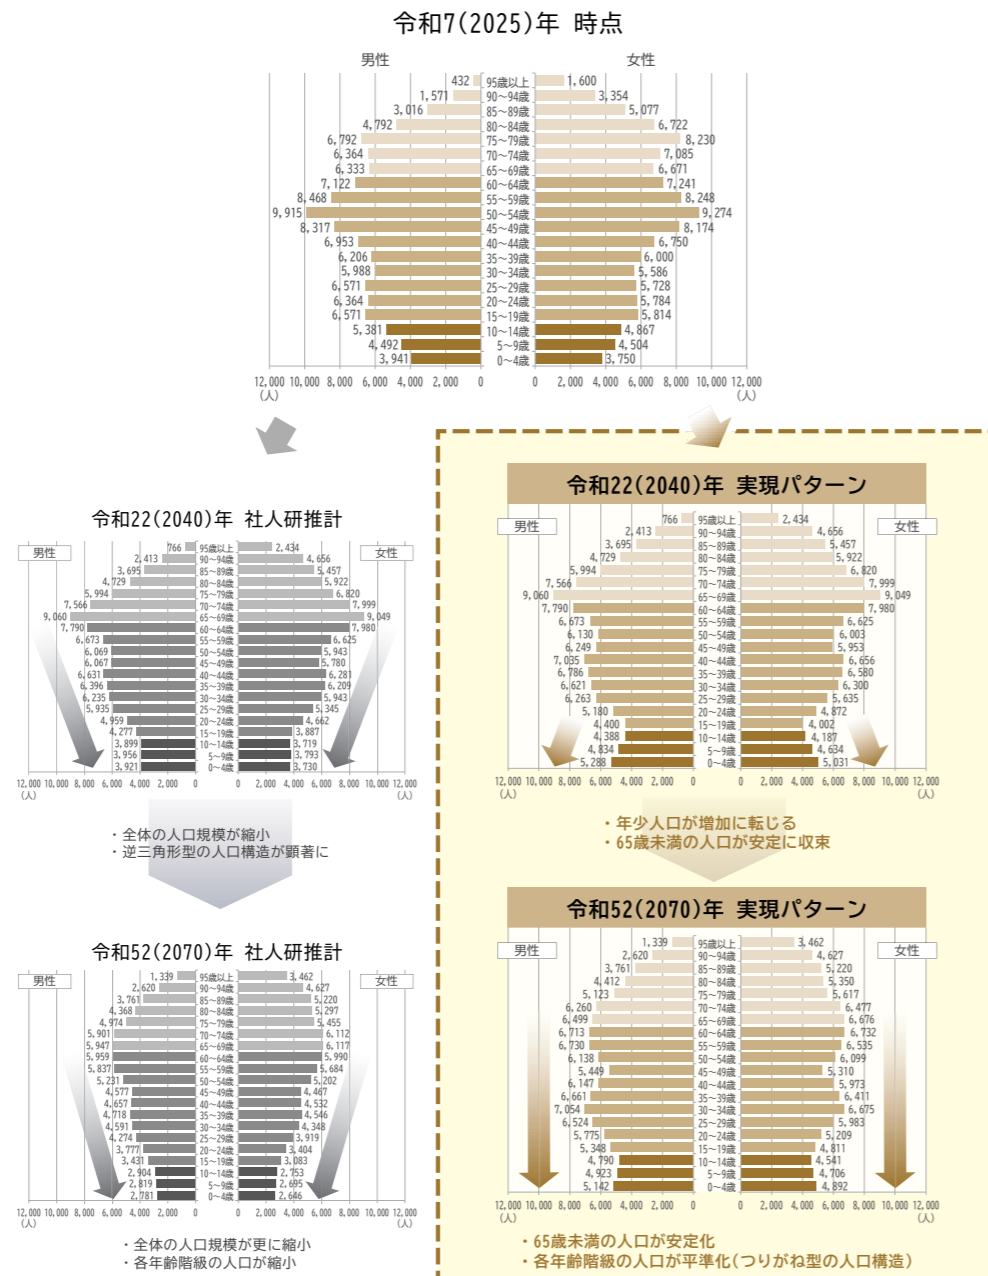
令和7(2025)年 時点

男性 女性

| 男性 | 年齢 | 女性 |
|---|---|---|
| 432 | 95歳以上 | 1,600 |
| 1,571 | 90~94歳 | 3,354 |
| 3,016 | 85~89歳 | 5,077 |
| 4,792 | 80~84歳 | 6,722 |
| 6,792 | 75~79歳 | 8,230 |
| 6,364 | 70~74歳 | 7,085 |
| 6,333 | 65~69歳 | 6,671 |
| 7,122 | 60~64歳 | 7,241 |
| 8,468 | 55~59歳 | 8,248 |
| 9,915 | 50~54歳 | 9,274 |
| 8,317 | 45~49歳 | 8,174 |
| 6,953 | 40~44歳 | 6,750 |
| 6,206 | 35~39歳 | 6,000 |
| 5,988 | 30~34歳 | 5,586 |
| 6,571 | 25~29歳 | 5,728 |
| 6,364 | 20~24歳 | 5,784 |
| 6,571 | 15~19歳 | 5,814 |
| 5,381 | 10~14歳 | 4,867 |
| 4,492 | 5~9歳 | 4,504 |
| 3,941 | 0~4歳 | 3,750 |

12,000 10,000 8,000 6,000 4,000 2,000 0 0 2,000 4,000 6,000 8,000 10,000 12,000 (人) (人)

令和22(2040)年 社人研推計

男性 女性

| 男性 | 年齢 | 女性 |
|---|---|---|
| 766 | 95歳以上 | 2,434 |
| 2,413 | 90~94歳 | 4,656 |
| 3,695 | 85~89歳 | 5,457 |
| 4,729 | 80~84歳 | 5,922 |
| 5,994 | 75~79歳 | 6,820 |
| 7,566 | 70~74歳 | 7,999 |
| 9,060 | 65~69歳 | 9,049 |
| 7,790 | 60~64歳 | 7,980 |
| 6,673 | 55~59歳 | 6,625 |
| 6,069 | 50~54歳 | 5,943 |
| 6,067 | 45~49歳 | 5,780 |
| 6,631 | 40~44歳 | 6,281 |
| 6,396 | 35~39歳 | 6,209 |
| 6,235 | 30~34歳 | 5,943 |
| 5,935 | 25~29歳 | 5,345 |
| 4,959 | 20~24歳 | 4,662 |
| 4,277 | 15~19歳 | 3,887 |
| 3,899 | 10~14歳 | 3,719 |
| 3,956 | 5~9歳 | 3,793 |
| 3,921 | 0~4歳 | 3,730 |

12,000 10,000 8,000 6,000 4,000 2,000 0 0 2,000 4,000 6,000 8,000 10,000 12,000 (人) (人)

・全体の人口規模が縮小
・逆三角形型の人口構造が顕著に

令和52(2070)年 社人研推計

男性 女性

| 男性 | 年齢 | 女性 |
|---|---|---|
| 1,339 | 95歳以上 | 3,462 |
| 2,620 | 90~94歳 | 4,627 |
| 3,761 | 85~89歳 | 5,220 |
| 4,368 | 80~84歳 | 5,297 |
| 4,974 | 75~79歳 | 5,455 |
| 5,901 | 70~74歳 | 6,112 |
| 5,947 | 65~69歳 | 6,117 |
| 5,959 | 60~64歳 | 5,990 |
| 5,837 | 55~59歳 | 5,684 |
| 5,231 | 50~54歳 | 5,202 |
| 4,577 | 45~49歳 | 4,467 |
| 4,657 | 40~44歳 | 4,532 |
| 4,718 | 35~39歳 | 4,546 |
| 4,591 | 30~34歳 | 4,348 |
| 4,274 | 25~29歳 | 3,919 |
| 3,777 | 20~24歳 | 3,404 |
| 3,431 | 15~19歳 | 3,083 |
| 2,904 | 10~14歳 | 2,753 |
| 2,819 | 5~9歳 | 2,695 |
| 2,781 | 0~4歳 | 2,646 |

12,000 10,000 8,000 6,000 4,000 2,000 0 0 2,000 4,000 6,000 8,000 10,000 12,000 (人) (人)

・全体の人口規模が更に縮小
・各年齢階級の人口が縮小

令和22(2040)年 実現パターン

男性 女性

| 男性 | 年齢 | 女性 |
|---|---|---|
| 766 | 95歳以上 | 2,434 |
| 2,413 | 90~94歳 | 4,656 |
| 3,695 | 85~89歳 | 5,457 |
| 4,729 | 80~84歳 | 5,922 |
| 5,994 | 75~79歳 | 6,820 |
| 7,566 | 70~74歳 | 7,999 |
| 9,060 | 65~69歳 | 9,049 |
| 7,790 | 60~64歳 | 7,980 |
| 6,673 | 55~59歳 | 6,625 |
| 6,130 | 50~54歳 | 6,003 |
| 6,249 | 45~49歳 | 5,953 |
| 7,035 | 40~44歳 | 6,656 |
| 6,786 | 35~39歳 | 6,580 |
| 6,621 | 30~34歳 | 6,300 |
| 6,263 | 25~29歳 | 5,635 |
| 5,180 | 20~24歳 | 4,872 |
| 4,400 | 15~19歳 | 4,002 |
| 4,388 | 10~14歳 | 4,187 |
| 4,834 | 5~9歳 | 4,634 |
| 5,288 | 0~4歳 | 5,031 |

12,000 10,000 8,000 6,000 4,000 2,000 0 0 2,000 4,000 6,000 8,000 10,000 12,000 (人) (人)

・年少人口が増加に転じる
・65歳未満の人口が安定に収束

令和52(2070)年 実現パターン

男性 女性

| 男性 | 年齢 | 女性 |
|---|---|---|
| 1,339 | 95歳以上 | 3,462 |
| 2,620 | 90~94歳 | 4,627 |
| 3,761 | 85~89歳 | 5,220 |
| 4,412 | 80~84歳 | 5,350 |
| 5,123 | 75~79歳 | 5,617 |
| 6,260 | 70~74歳 | 6,477 |
| 6,499 | 65~69歳 | 6,676 |
| 6,713 | 60~64歳 | 6,732 |
| 6,730 | 55~59歳 | 6,535 |
| 6,138 | 50~54歳 | 6,099 |
| 5,449 | 45~49歳 | 5,310 |
| 6,147 | 40~44歳 | 5,973 |
| 6,661 | 35~39歳 | 6,411 |
| 7,054 | 30~34歳 | 6,675 |
| 6,524 | 25~29歳 | 5,983 |
| 5,775 | 20~24歳 | 5,209 |
| 5,348 | 15~19歳 | 4,811 |
| 4,790 | 10~14歳 | 4,541 |
| 4,923 | 5~9歳 | 4,706 |
| 5,142 | 0~4歳 | 4,892 |

12,000 10,000 8,000 6,000 4,000 2,000 0 0 2,000 4,000 6,000 8,000 10,000 12,000 (人) (人)

・65歳未満の人口が安定化
・各年齢階級の人口が平準化(つりがね型の人口構造)